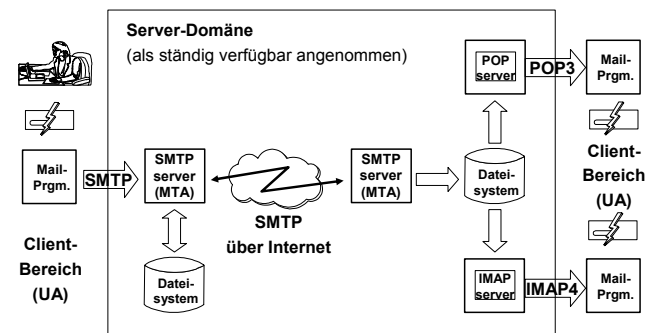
Server-Domäne
(als ständig verfügbar angenommen)

Mail-Prgm.

SMTP

SMTP server (MTA)

Datei-system

SMTP über Internet

SMTP server (MTA)

POP server

POP3

Mail-Prgm.

Datei-system

IMAP server

IMAP4

Mail-Prgm.

Client-Bereich (UA)

Client-Bereich (UA)